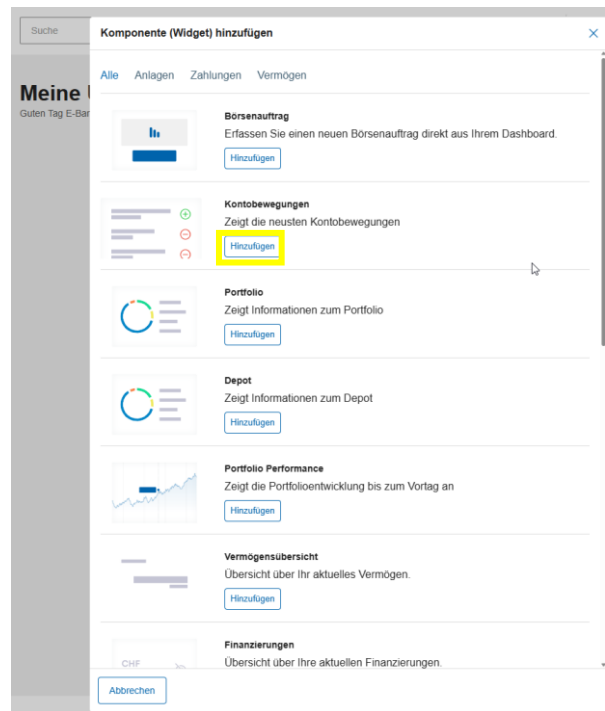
Suche

Meine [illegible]
Guten Tag E-Bar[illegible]

Komponente (Widget) hinzufügen

×

Alle Anlagen Zahlungen Vermögen

Börsenauftrag
Erfassen Sie einen neuen Börsenauftrag direkt aus Ihrem Dashboard.
Hinzufügen

Kontobewegungen
Zeigt die neusten Kontobewegungen
Hinzufügen

Portfolio
Zeigt Informationen zum Portfolio
Hinzufügen

Depot
Zeigt Informationen zum Depot
Hinzufügen

Portfolio Performance
Zeigt die Portfolioentwicklung bis zum Vortag an
Hinzufügen

Vermögensübersicht
Übersicht über Ihr aktuelles Vermögen.
Hinzufügen

CHF
Finanzierungen
Übersicht über Ihre aktuellen Finanzierungen.

Abbrechen